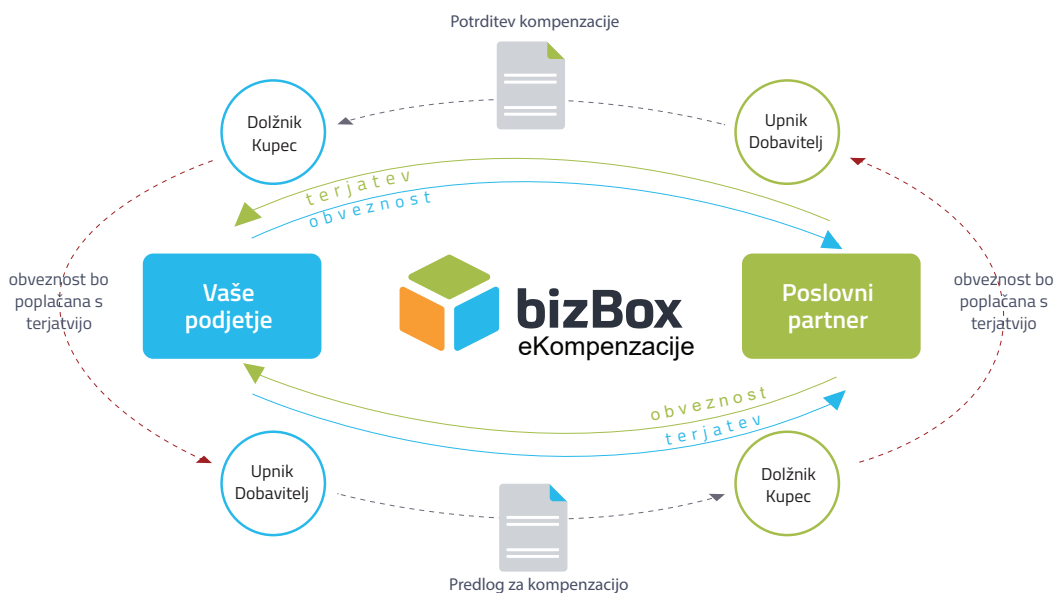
Potrditev kompenzacije

Dolžnik Kupec

Upnik Dobavitelj

terjatev

obveznost

obveznost bo poplačana s terjatvijo

Vaše podjetje

bizBox eKompenzacije

Poslovni partner

obveznost bo poplačana s terjatvijo

obveznost

terjatev

Upnik Dobavitelj

Dolžnik Kupec

Predlog za kompenzacijo